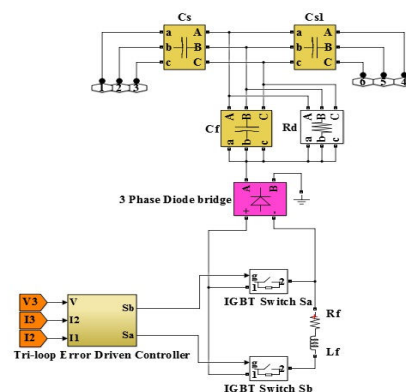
Cs

Csl

a A
b B
c C

a A
b B
c C

1 2 3

6 5 4

Cf

A B C
a b c

Rd

A B C
a b c

3 Phase Diode bridge

V3
I3
I2

V
I2
I1

Sb
Sa

Tri-loop Error Driven Controller

g
1 2
IGBT Switch Sa

Rf

Lf

g
1 2
IGBT Switch Sb